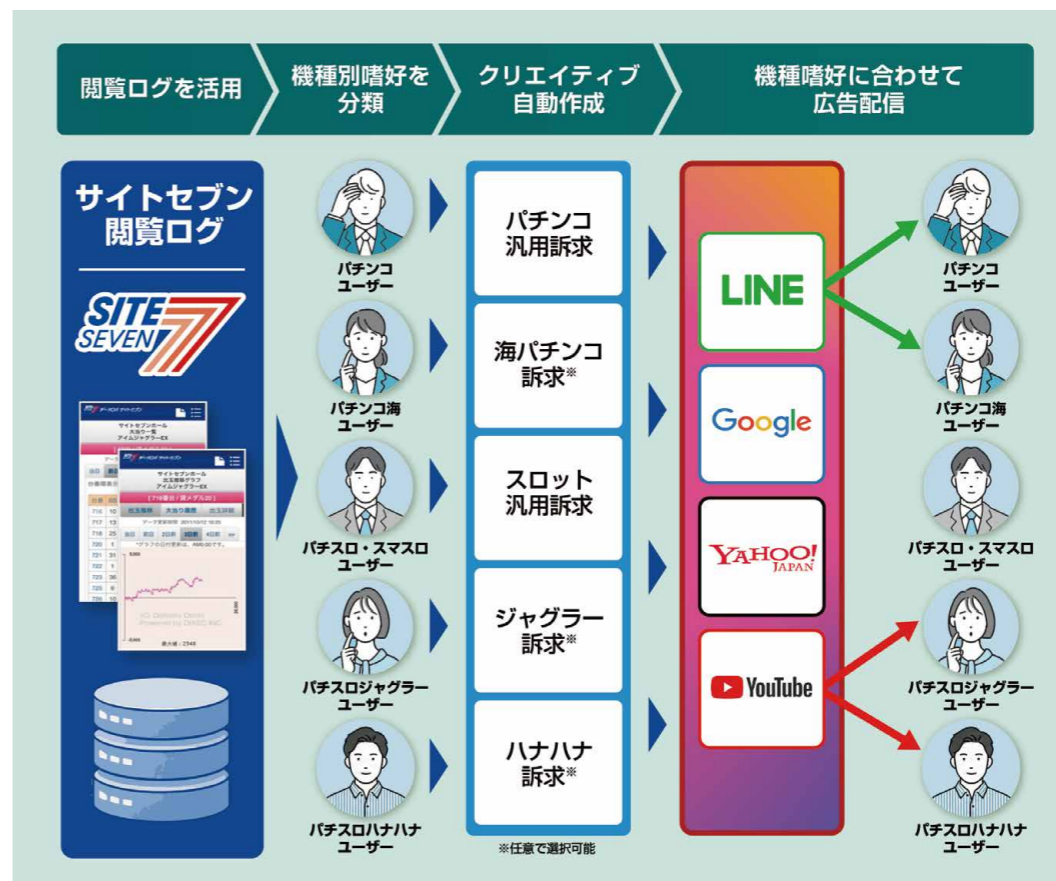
閲覧ログを活用

機種別嗜好を分類

クリエイティブ自動作成

機種嗜好に合わせて広告配信

サイトセブン閲覧ログ

SITE SEVEN

サイトセブンホール
大当り一覧
アイムジャグラーEX

サイトセブンホール
出玉推移グラフ
アイムジャグラーEX

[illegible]

パチンコユーザー

パチンコ海ユーザー

パチスロ・スマスロユーザー

パチスロジャグラーユーザー

パチスロハナハナユーザー

パチンコ汎用訴求

海パチンコ訴求※

スロット汎用訴求

ジャグラー訴求※

ハナハナ訴求※

※任意で選択可能

LINE

Google

YAHOO! JAPAN

YouTube

パチンコユーザー

パチンコ海ユーザー

パチスロ・スマスロユーザー

パチスロジャグラーユーザー

パチスロハナハナユーザー